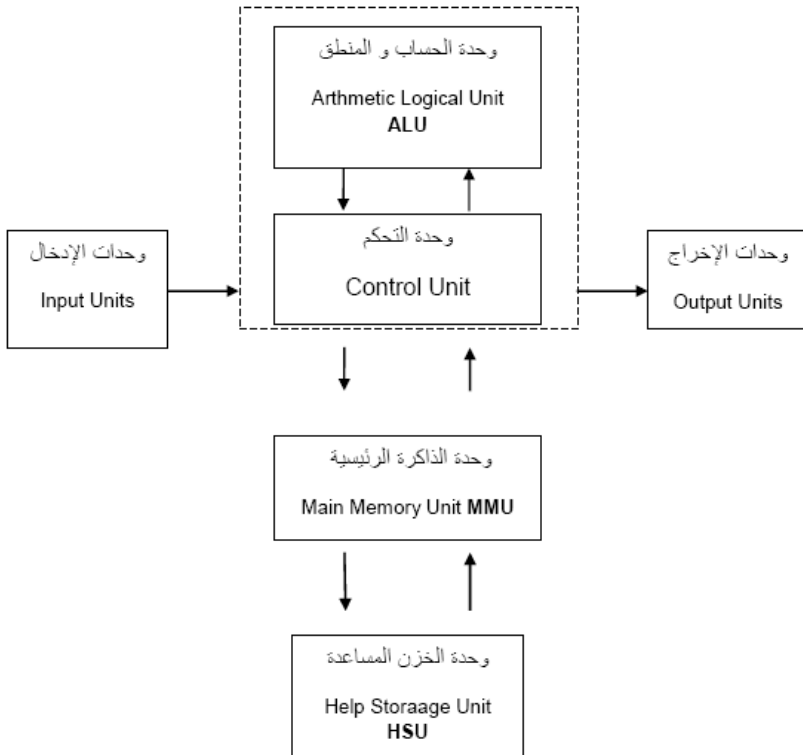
وحدة الحساب و المنطق

Arthmetic Logical Unit
**ALU**

وحدات الإدخال

Input Units

وحدة التحكم

Control Unit

وحدات الإخراج

Output Units

وحدة الذاكرة الرئيسية

Main Memory Unit **MMU**

وحدة الخزن المساعدة

Help Storaage Unit
**HSU**